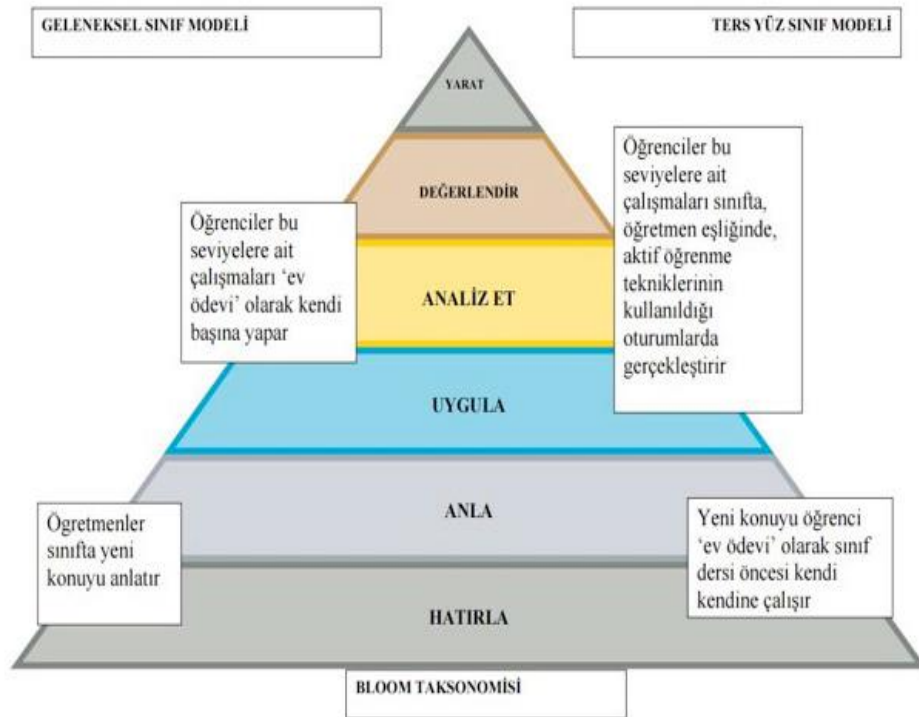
GELENEKSEL SINIF MODELİ

TERS YÜZ SINIF MODELİ

YARAT

DEĞERLENDİR

Öğrenciler bu seviyelere ait çalışmaları sınıfta, öğretmen eşliğinde, aktif öğrenme tekniklerinin kullanıldığı oturumlarda gerçekleştirir

Öğrenciler bu seviyelere ait çalışmaları 'ev ödevi' olarak kendi başına yapar

ANALİZ ET

UYGULA

ANLA

Ögretmenler sınıfta yeni konuyu anlatır

Yeni konuyu öğrenci 'ev ödevi' olarak sınıf dersi öncesi kendi kendine çalışır

HATIRLA

BLOOM TAKSONOMİSİ